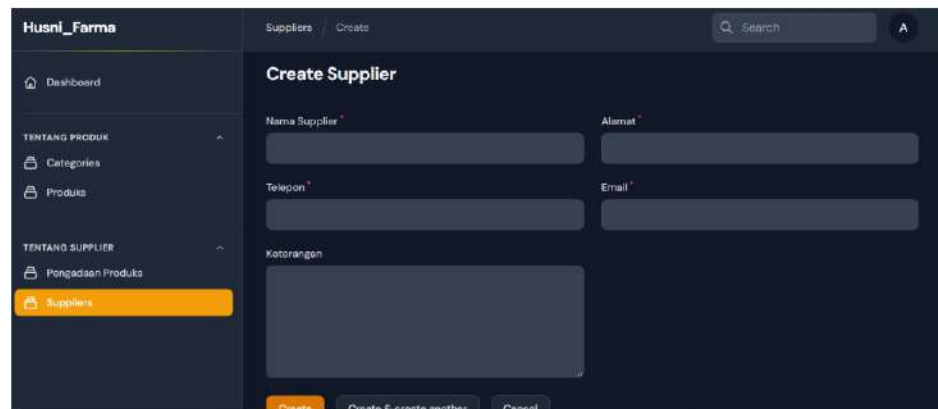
Husni_Farma

Dashboard

TENTANG PRODUK

Categories

Produks

TENTANG SUPPLIER

Pengadaan Produks

Suppliers

Suppliers / Create

Search

A

Create Supplier

Nama Supplier*

Alamat*

Telepon*

Email*

Keterangan

Create

Create & create another

Cancel